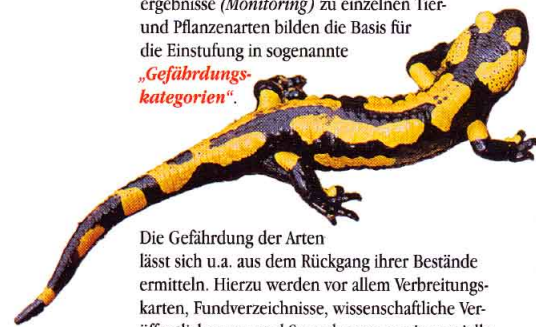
ergebnisse (Monitoring) zu einzelnen Tier- und Pflanzenarten bilden die Basis für die Einstufung in sogenannte „Gefährdungskategorien".

Die Gefährdung der Arten lässt sich u.a. aus dem Rückgang ihrer Bestände ermitteln. Hierzu werden vor allem Verbreitungskarten, Fundverzeichnisse, wissenschaftliche Ver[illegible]